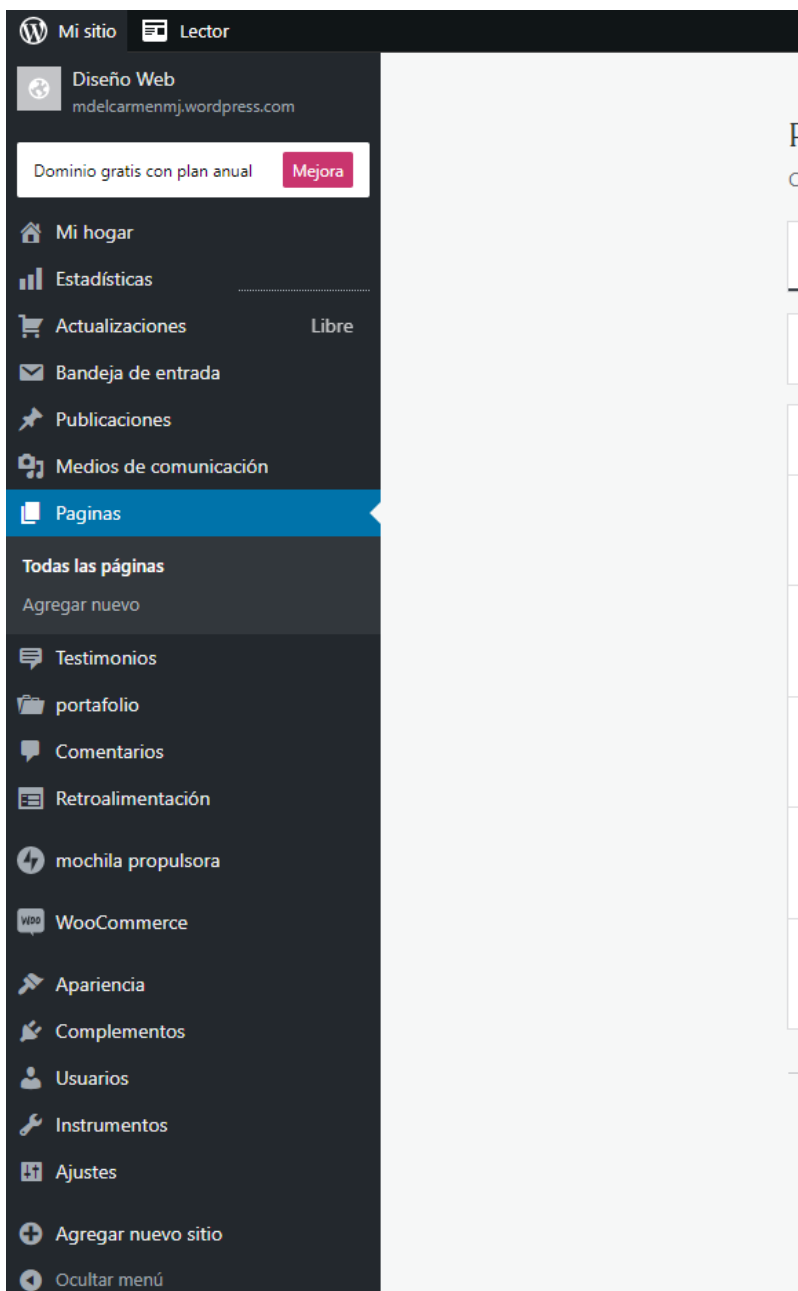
Mi sitio Lector

Diseño Web
mdelcarmenmj.wordpress.com

Dominio gratis con plan anual Mejora

Mi hogar
Estadísticas
Actualizaciones Libre
Bandeja de entrada
Publicaciones
Medios de comunicación
Paginas
Todas las páginas
Agregar nuevo
Testimonios
portafolio
Comentarios
Retroalimentación
mochila propulsora
WooCommerce
Apariencia
Complementos
Usuarios
Instrumentos
Ajustes
Agregar nuevo sitio
Ocultar menú